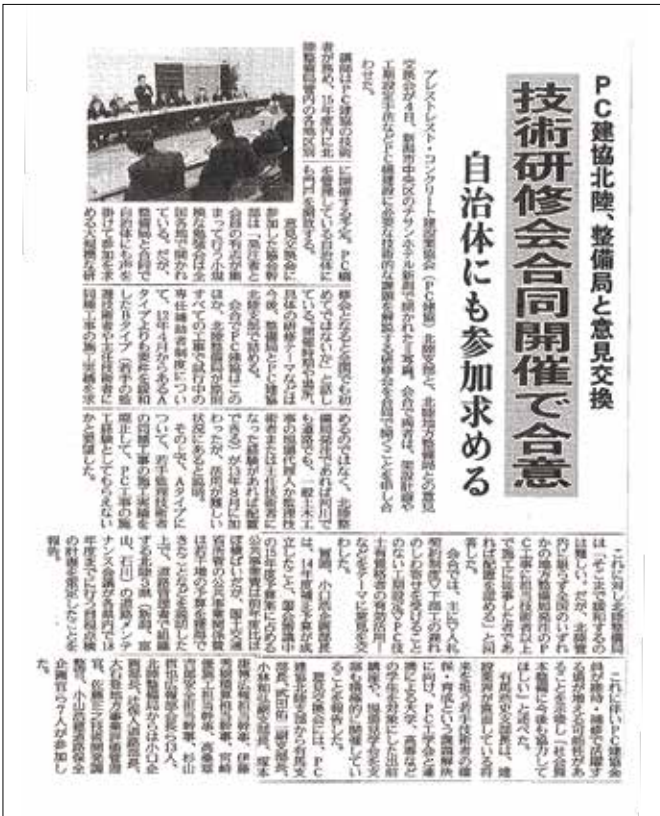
PC建協北陸、整備局と意見交換

技術研修会合同開催で合意

自治体にも参加求める

プレストレスト・コンクリート建設業協会（PC建協）北陸支部と、北陸地方整備局との意見交換会が4日、新潟市中央区のアナホテル新潟で開かれた。［illegible］

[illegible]